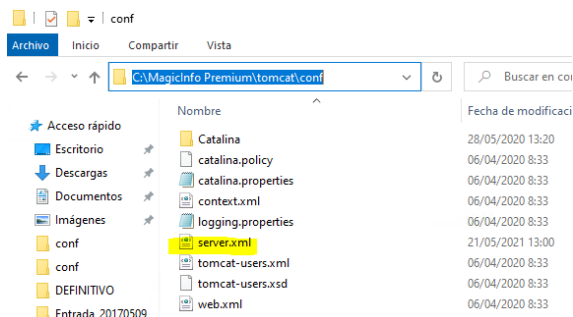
conf

Archivo Inicio Compartir Vista

C:\MagicInfo Premium\tomcat\conf

Buscar en co

Nombre

Fecha de modificación

Acceso rápido

Escritorio

Descargas

Documentos

Imágenes

conf

conf

DEFINITIVO

Entrada_20170509

| Nombre | Fecha de modificación |
|---|---|
| Catalina | 28/05/2020 13:20 |
| catalina.policy | 06/04/2020 8:33 |
| catalina.properties | 06/04/2020 8:33 |
| context.xml | 06/04/2020 8:33 |
| logging.properties | 06/04/2020 8:33 |
| server.xml | 21/05/2021 13:00 |
| tomcat-users.xml | 06/04/2020 8:33 |
| tomcat-users.xsd | 06/04/2020 8:33 |
| web.xml | 06/04/2020 8:33 |